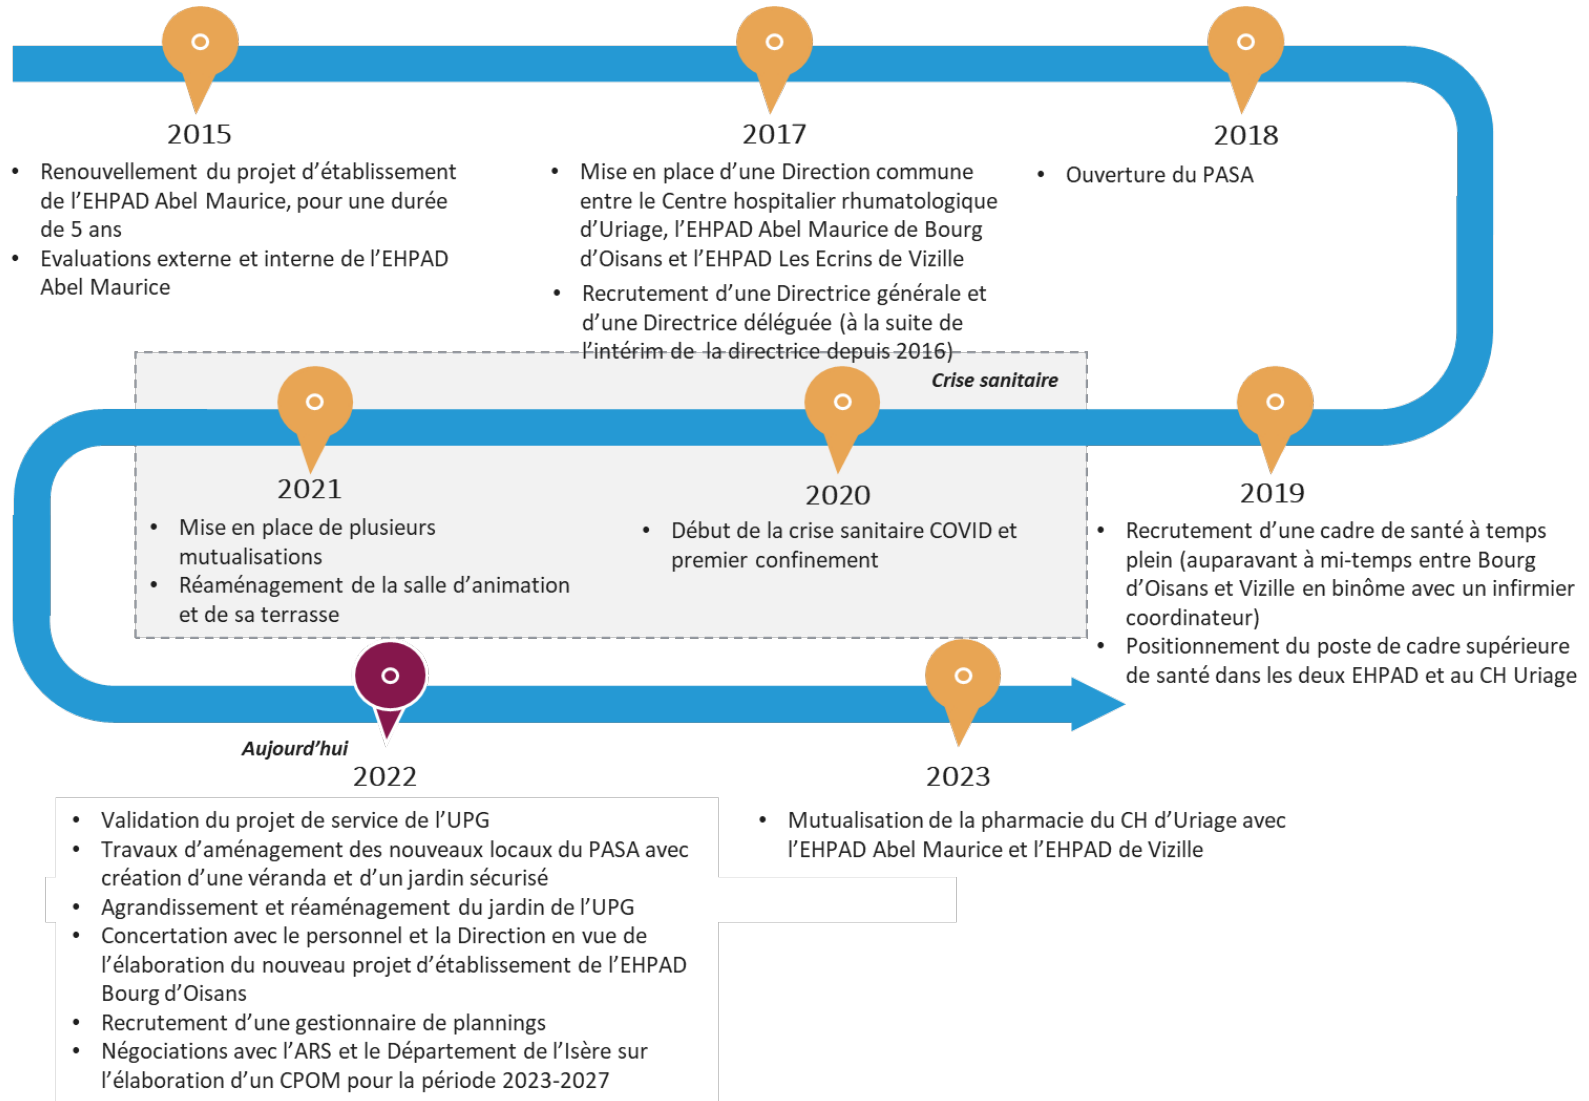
2015

- Renouvellement du projet d'établissement de l'EHPAD Abel Maurice, pour une durée de 5 ans
- Evaluations externe et interne de l'EHPAD Abel Maurice

2017

- Mise en place d'une Direction commune entre le Centre hospitalier rhumatologique d'Uriage, l'EHPAD Abel Maurice de Bourg d'Oisans et l'EHPAD Les Ecrins de Vizille
- Recrutement d'une Directrice générale et d'une Directrice déléguée (à la suite de l'intérim de la directrice depuis 2016)

2018

- Ouverture du PASA

Crise sanitaire

2021

- Mise en place de plusieurs mutualisations
- Réaménagement de la salle d'animation et de sa terrasse

2020

- Début de la crise sanitaire COVID et premier confinement

2019

- Recrutement d'une cadre de santé à temps plein (auparavant à mi-temps entre Bourg d'Oisans et Vizille en binôme avec un infirmier coordinateur)
- Positionnement du poste de cadre supérieure de santé dans les deux EHPAD et au CH Uriage

Aujourd'hui

2022

- Validation du projet de service de l'UPG
- Travaux d'aménagement des nouveaux locaux du PASA avec création d'une véranda et d'un jardin sécurisé
- Agrandissement et réaménagement du jardin de l'UPG
- Concertation avec le personnel et la Direction en vue de l'élaboration du nouveau projet d'établissement de l'EHPAD Bourg d'Oisans
- Recrutement d'une gestionnaire de plannings
- Négociations avec l'ARS et le Département de l'Isère sur l'élaboration d'un CPOM pour la période 2023-2027

2023

- Mutualisation de la pharmacie du CH d'Uriage avec l'EHPAD Abel Maurice et l'EHPAD de Vizille